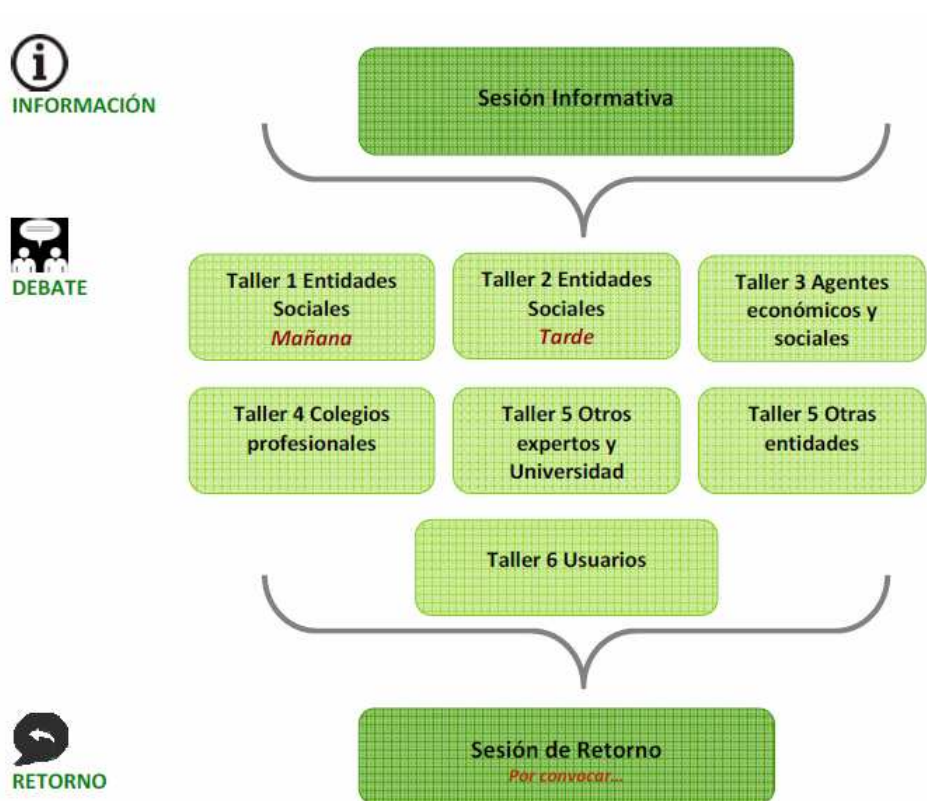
INFORMACIÓN

Sesión Informativa

DEBATE

Taller 1 Entidades Sociales
Mañana

Taller 2 Entidades Sociales
Tarde

Taller 3 Agentes económicos y sociales

Taller 4 Colegios profesionales

Taller 5 Otros expertos y Universidad

Taller 5 Otras entidades

Taller 6 Usuarios

RETORNO

Sesión de Retorno
Por convocar...